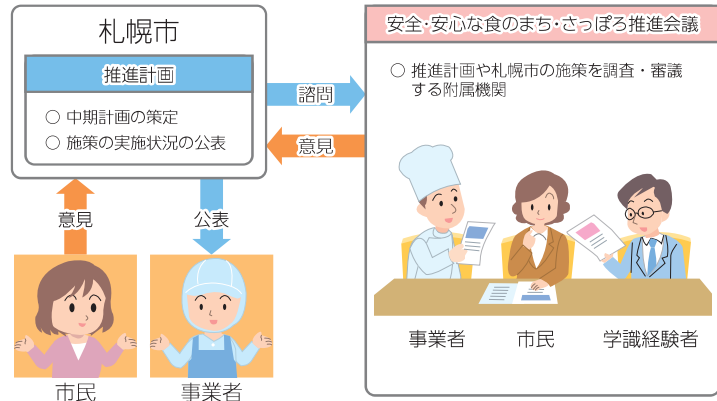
札幌市

推進計画

○ 中期計画の策定
○ 施策の実施状況の公表

諮問

意見

安全･安心な食のまち･さっぽろ推進会議

○ 推進計画や札幌市の施策を調査・審議する附属機関

事業者

市民

学識経験者

意見

公表

市民

事業者